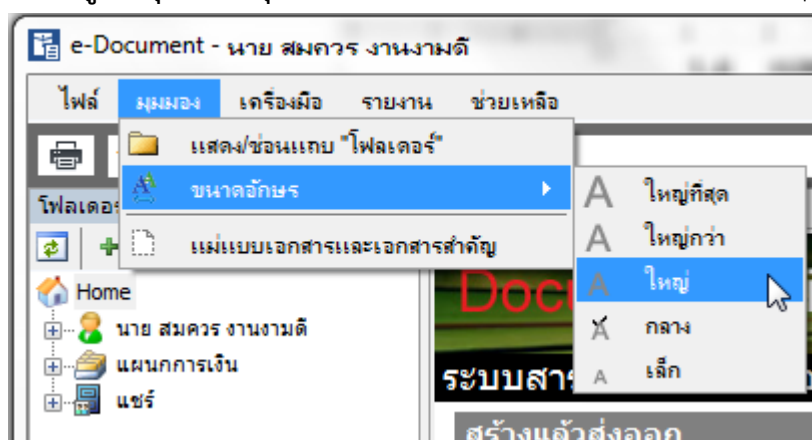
e-Document - นาย สมควร งานงามดี

ไฟล์ มุมมอง เครื่องมือ รายงาน ช่วยเหลือ

แสดง/ซ่อนแถบ "โฟลเดอร์"
ขนาดอักษร
แม่แบบเอกสารและเอกสารสำคัญ

ใหญ่ที่สุด
ใหญ่กว่า
ใหญ่
กลาง
เล็ก

โฟลเดอร

Home
นาย สมควร งานงามดี
แผนกการเงิน
แชร์

Docu
ระบบสาร
สร้างแล้วส่งออก